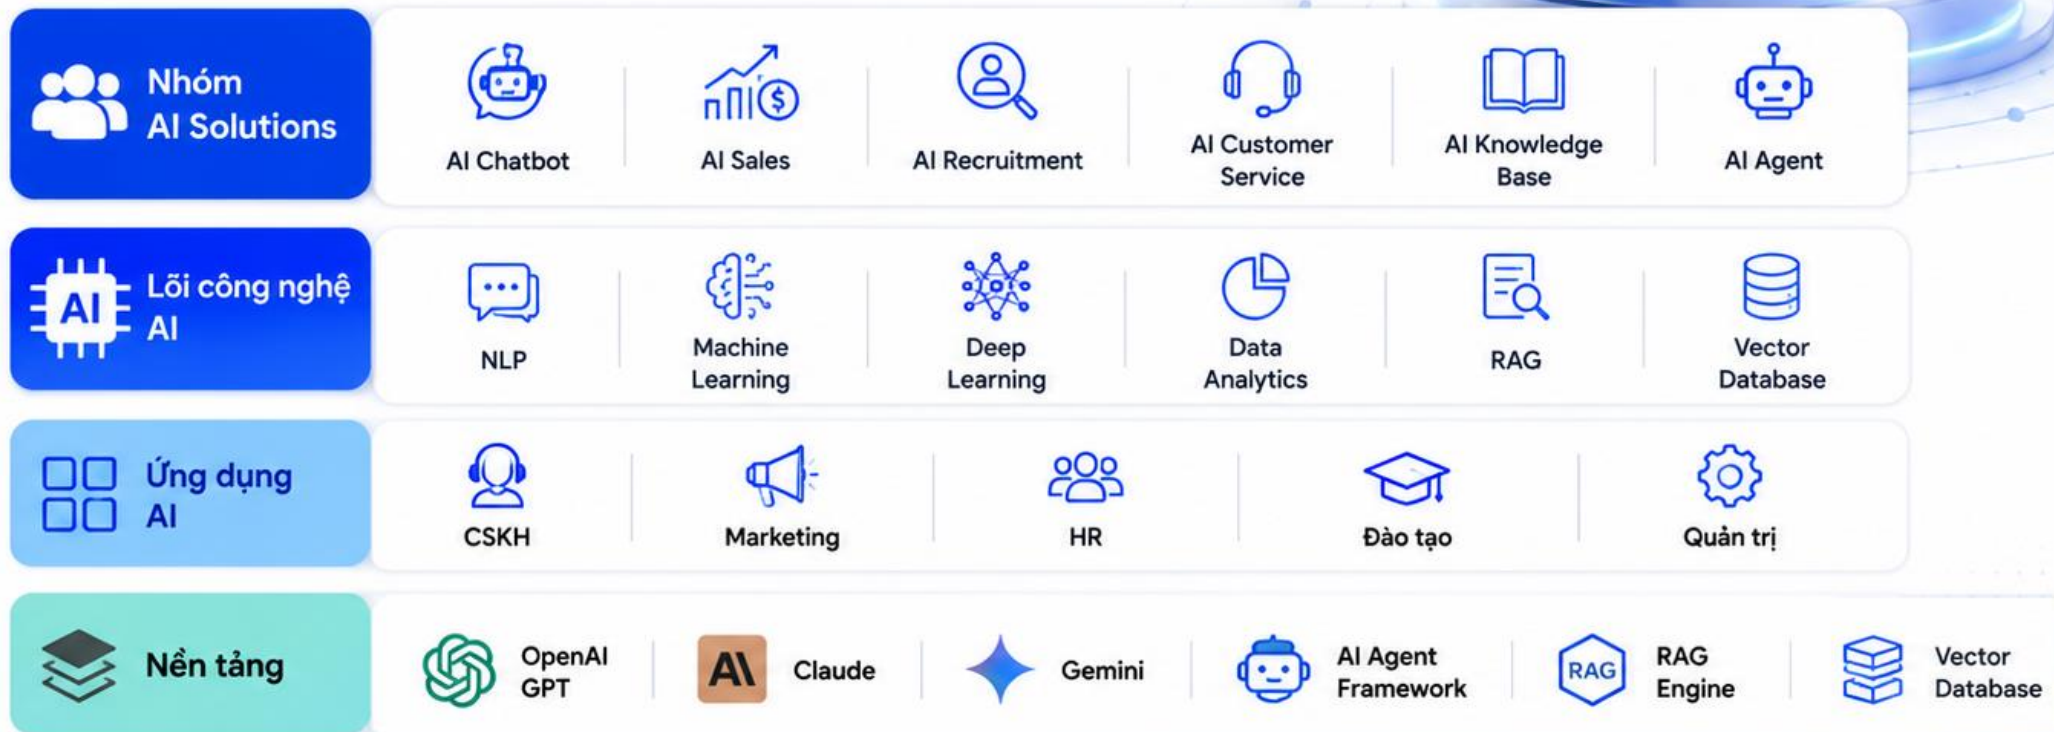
Nhóm AI Solutions

AI Chatbot

AI Sales

AI Recruitment

AI Customer Service

AI Knowledge Base

AI Agent

AI

Lõi công nghệ AI

NLP

Machine Learning

Deep Learning

Data Analytics

RAG

Vector Database

Ứng dụng AI

CSKH

Marketing

HR

Đào tạo

Quản trị

Nền tảng

OpenAI GPT

AI\

Claude

Gemini

AI Agent Framework

RAG

RAG Engine

Vector Database